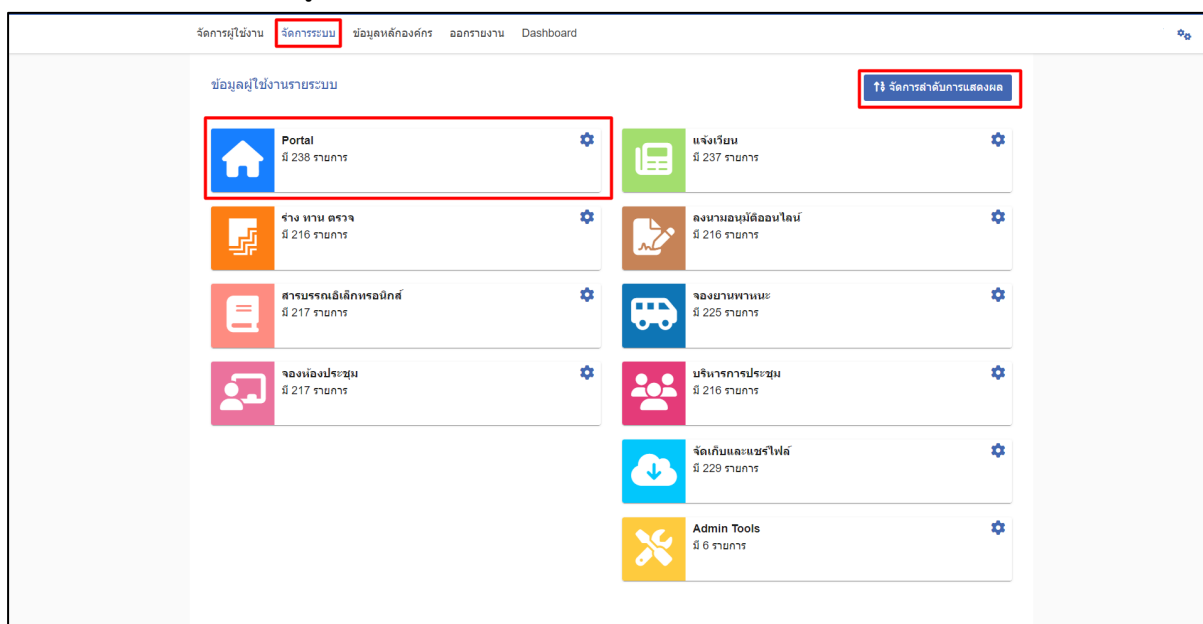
จัดการผู้ใช้งาน จัดการระบบ ข้อมูลหลักองค์กร ออกรายงาน Dashboard

ข้อมูลผู้ใช้งานรายระบบ

จัดการลำดับการแสดงผล

Portal
มี 238 รายการ

แจ้งเวียน
มี 237 รายการ

ร่าง ทาน ตรวจ
มี 216 รายการ

ลงนามอนุมัติออนไลน์
มี 216 รายการ

สารบรรณอิเล็กทรอนิกส์
มี 217 รายการ

จองยานพาหนะ
มี 225 รายการ

จองห้องประชุม
มี 217 รายการ

บริหารการประชุม
มี 216 รายการ

จัดเก็บและแชร์ไฟล์
มี 229 รายการ

Admin Tools
มี 6 รายการ